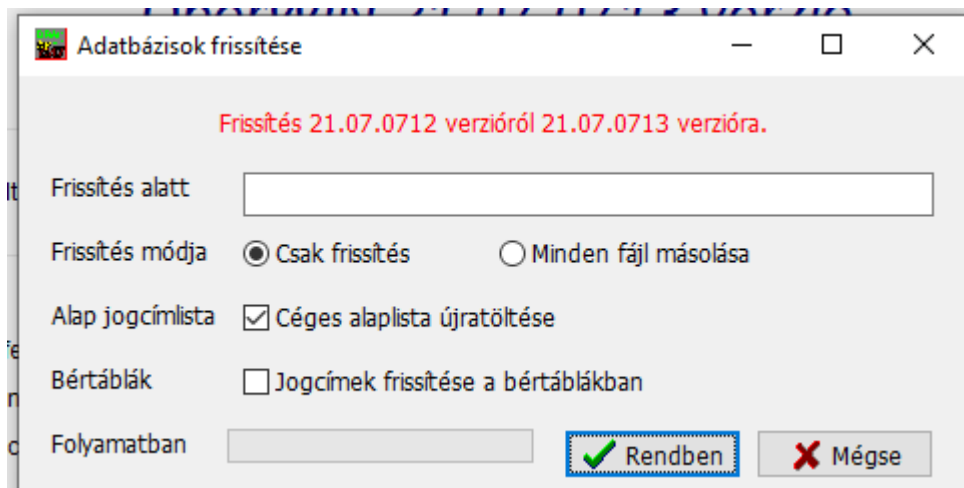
Adatbázisok frissítése

Frissítés 21.07.0712 verzióról 21.07.0713 verzióra.

Frissítés alatt

Frissítés módja
Csak frissítés
Minden fájl másolása

Alap jogcímlista
Céges alaplista újratöltése

Bértáblák
Jogcímek frissítése a bértáblákban

Folyamatban

Rendben
Mégse